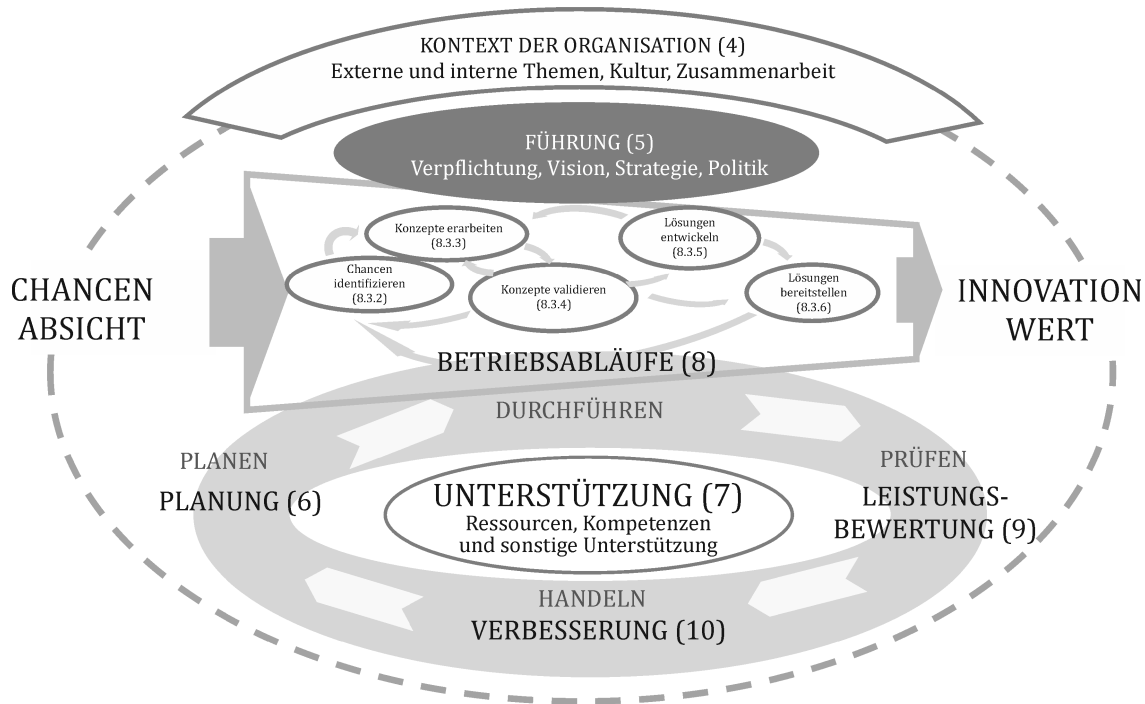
KONTEXT DER ORGANISATION (4)
Externe und interne Themen, Kultur, Zusammenarbeit

FÜHRUNG (5)
Verpflichtung, Vision, Strategie, Politik

CHANCEN
ABSICHT

Konzepte erarbeiten
(8.3.3)

Lösungen
entwickeln
(8.3.5)

Chancen
identifizieren
(8.3.2)

Konzepte validieren
(8.3.4)

Lösungen
bereitstellen
(8.3.6)

INNOVATION
WERT

BETRIEBSABLÄUFE (8)

DURCHFÜHREN

PLANEN
PLANUNG (6)

UNTERSTÜTZUNG (7)
Ressourcen, Kompetenzen
und sonstige Unterstützung

PRÜFEN
LEISTUNGS-
BEWERTUNG (9)

HANDELN
VERBESSERUNG (10)